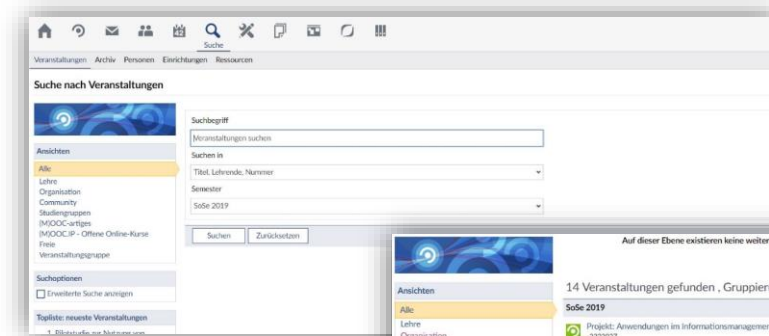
Suche

Veranstaltungen Archiv Personen Einrichtungen Ressourcen

Suche nach Veranstaltungen

Ansichten

Alle
Lehre
Organisation
Community
Studiengruppen
(M)OOC-artiges
(M)OOC.IP - Offene Online-Kurse
Freie
Veranstaltungsgruppe

Suchoptionen

Erweiterte Suche anzeigen

Topliste: neueste Veranstaltungen

Suchbegriff

Veranstaltungen suchen

Suchen in

Titel, Lehrende, Nummer

Semester

SoSe 2019

Suchen Zurücksetzen

Auf dieser Ebene existieren keine weiter

Ansichten

Alle
Lehre
Organisation

14 Veranstaltungen gefunden , Gruppier

SoSe 2019

Projekt: Anwendungen im Informationsmanagemer